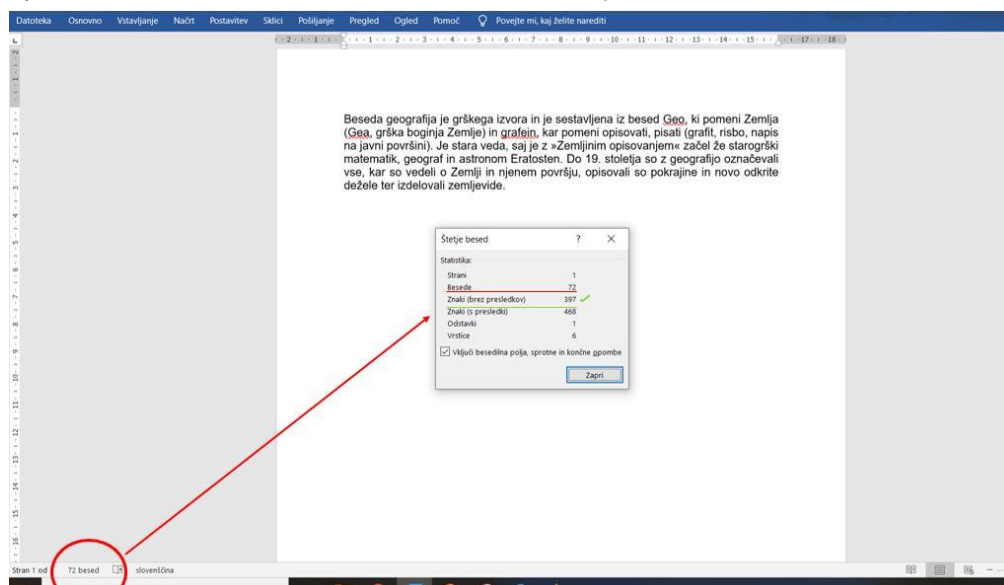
Datoteka Osnovno Vstavljanje Načrt Postavitev Sklici Pošiljanje Pregled Ogled Pomoč Povejte mi, kaj želite narediti

Beseda geografija je grškega izvora in je sestavljena iz besed Geo, ki pomeni Zemlja (Gea, grška boginja Zemlje) in grafein, kar pomeni opisovati, pisati (grafit, risbo, napis na javni površini). Je stara veda, saj je z »Zemljinim opisovanjem« začel že starogrški matematik, geograf in astronom Eratosten. Do 19. stoletja so z geografijo označevali vse, kar so vedeli o Zemlji in njenem površju, opisovali so pokrajine in novo odkrite dežele ter izdelovali zemljevide.

Štetje besed ? ×

Statistika:

| | |
|---|---|
| Strani | 1 |
| Besede | 72 |
| Znaki (brez presledkov) | 397 |
| Znaki (s presledki) | 468 |
| Odstavki | 1 |
| Vrstice | 6 |

Vključi besedilna polja, sprotne in končne opombe

Zapri

Stran 1 od 72 besed slovenščina